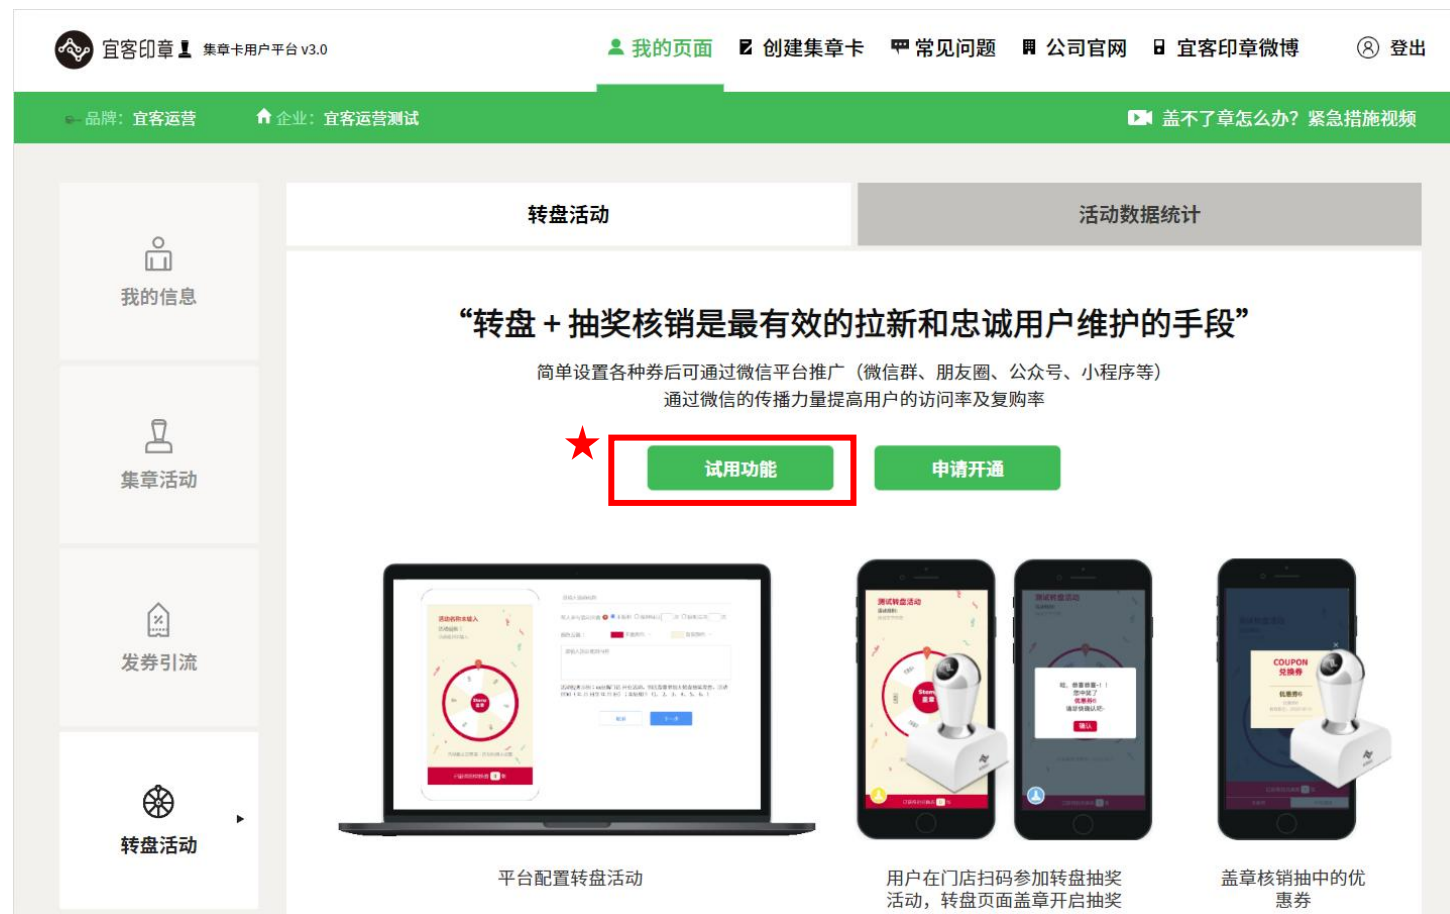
宜客印章 集章卡用户平台 v3.0

我的页面 创建集章卡 常见问题 公司官网 宜客印章微博 登出

品牌：宜客运营 企业：宜客运营测试 盖不了章怎么办？紧急措施视频

我的信息

集章活动

发券引流

转盘活动

转盘活动 活动数据统计

“转盘＋抽奖核销是最有效的拉新和忠诚用户维护的手段”

简单设置各种券后可通过微信平台推广（微信群、朋友圈、公众号、小程序等）
通过微信的传播力量提高用户的访问率及复购率

★

试用功能 申请开通

测试转盘活动

COUPON 兑换券

平台配置转盘活动

用户在门店扫码参加转盘抽奖活动，转盘页面盖章开启抽奖

盖章核销抽中的优惠券